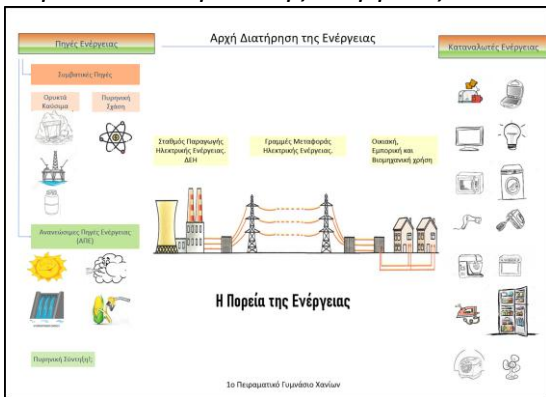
Πηγές Ενέργειας

Αρχή Διατήρηση της Ενέργειας

Καταναλωτές Ενέργειας

Συμβατικές Πηγές

Ορυκτά Καύσιμα

Πυρηνική Σχάση

Σταθμός Παραγωγής Ηλεκτρικής Ενέργειας. ΔΕΗ

Γραμμές Μεταφοράς Ηλεκτρικής Ενέργειας.

Οικιακή, Εμπορική και Βιομηχανική χρήση

Ανανεώσιμες Πηγές Ενέργειας (ΑΠΕ)

Η Πορεία της Ενέργειας

Πυρηνική Σύντηξη

1ο Πειραματικό Γυμνάσιο Χανίων